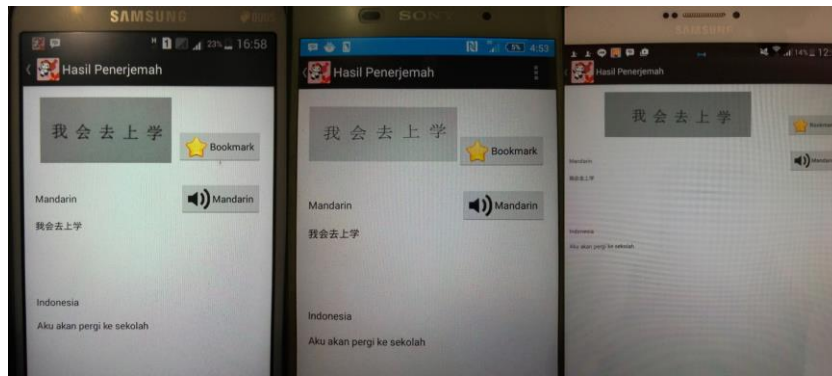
SAMSUNG

23% 16:58

Hasil Penerjemah

我会去上学

Bookmark

Mandarin

Mandarin

我会去上学

Indonesia

Aku akan pergi ke sekolah

SONY

4:53

Hasil Penerjemah

我会去上学

Bookmark

Mandarin

Mandarin

我会去上学

Indonesia

Aku akan pergi ke sekolah

SAMSUNG

14% 12:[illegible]

Hasil Penerjemah

我会去上学

Bookmark

Mandarin

Mandarin

我会去上学

Indonesia

Aku akan pergi ke sekolah